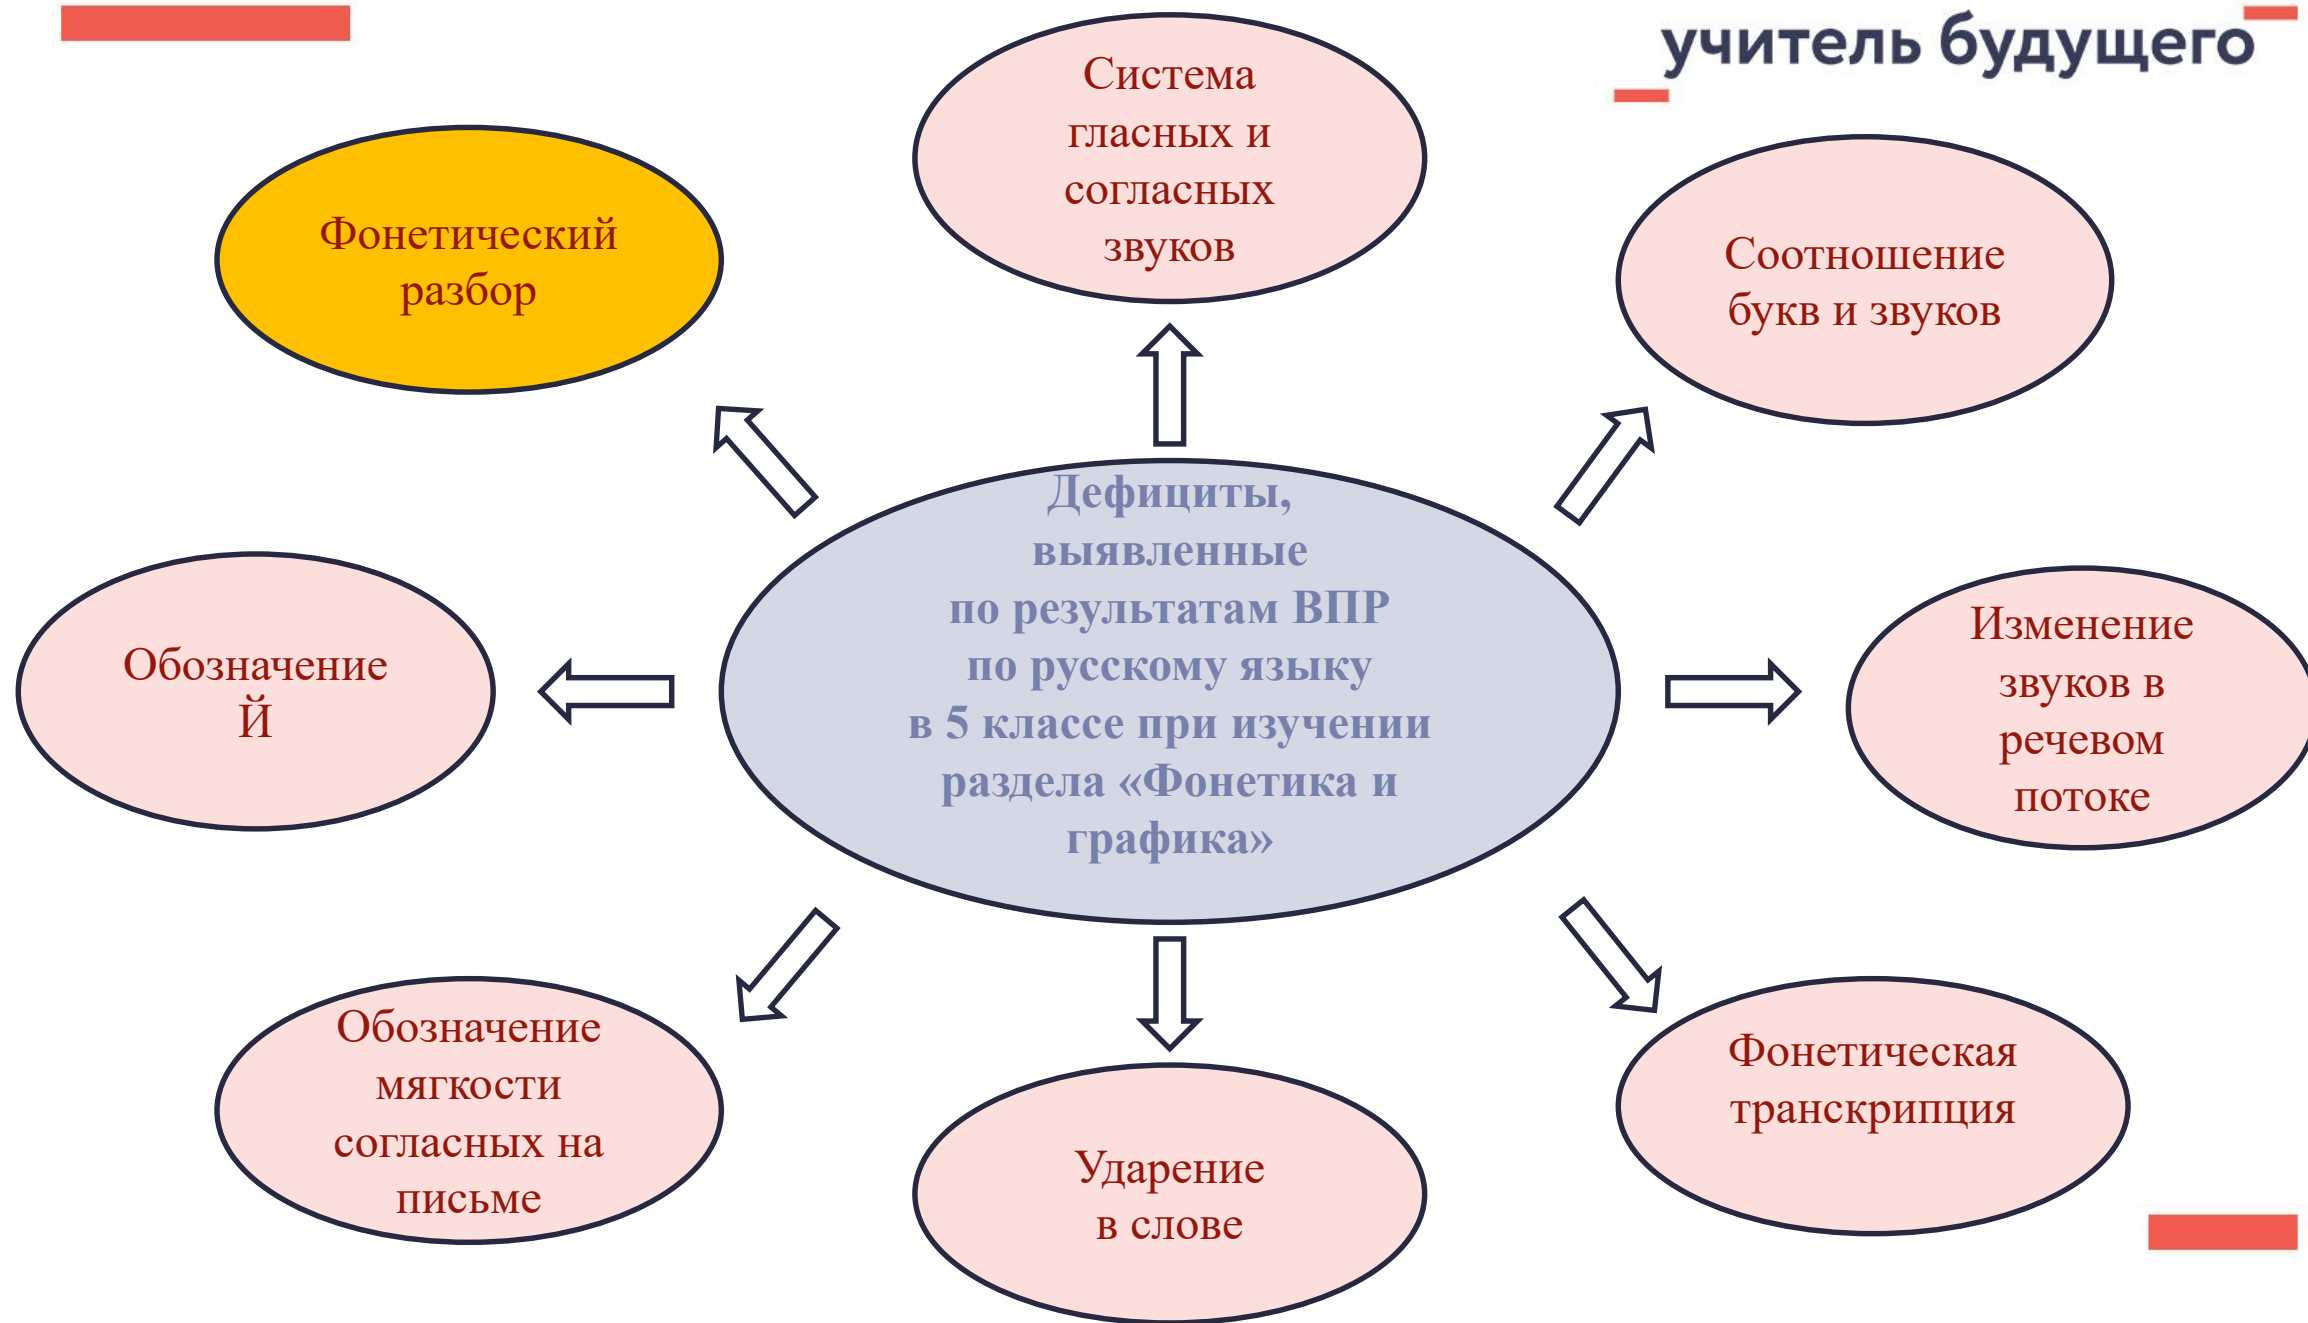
учитель будущего

Дефициты, выявленные по результатам ВПР по русскому языку в 5 классе при изучении раздела «Фонетика и графика»

Фонетический разбор

Система гласных и согласных звуков

Соотношение букв и звуков

Обозначение Й

Изменение звуков в речевом потоке

Обозначение мягкости согласных на письме

Ударение в слове

Фонетическая транскрипция